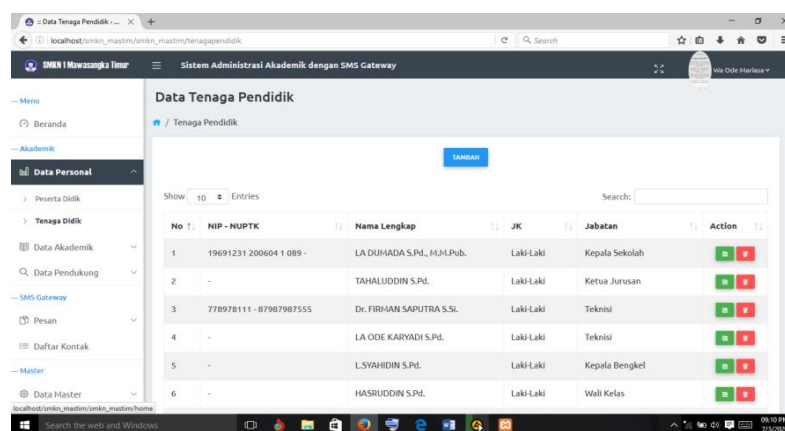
:: Data Tenaga Pendidik - ... ×
localhost/smkn_mastim/smkn_mastim/tenagapendidik
Search

SMKN 1 Mawasangka Timur
Sistem Administrasi Akademik dengan SMS Gateway
Wa Ode Mariasa

— Menu
Beranda
— Akademik
Data Personal
Peserta Didik
Tenaga Didik
Data Akademik
Data Pendukung
— SMS Gateway
Pesan
Daftar Kontak
— Master
Data Master

Data Tenaga Pendidik
/ Tenaga Pendidik

TAMBAH

Show 10 Entries
Search:

| No | NIP - NUPTK | Nama Lengkap | JK | Jabatan | Action |
|---|---|---|---|---|---|
| 1 | 19691231 200604 1 089 - | LA DUMADA S.Pd., M.M.Pub. | Laki-Laki | Kepala Sekolah | |
| 2 | - | TAHALUDDIN S.Pd. | Laki-Laki | Ketua Jurusan | |
| 3 | 778978111 - 87987987555 | Dr. FIRMAN SAPUTRA S.Si. | Laki-Laki | Teknisi | |
| 4 | - | LA ODE KARYADI S.Pd. | Laki-Laki | Teknisi | |
| 5 | - | L.SYAHIDIN S.Pd. | Laki-Laki | Kepala Bengkel | |
| 6 | - | HASRUDDIN S.Pd. | Laki-Laki | Wali Kelas | |

localhost/smkn_mastim/smkn_mastim/home
Search the web and Windows
09:10 PM
7/3/20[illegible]